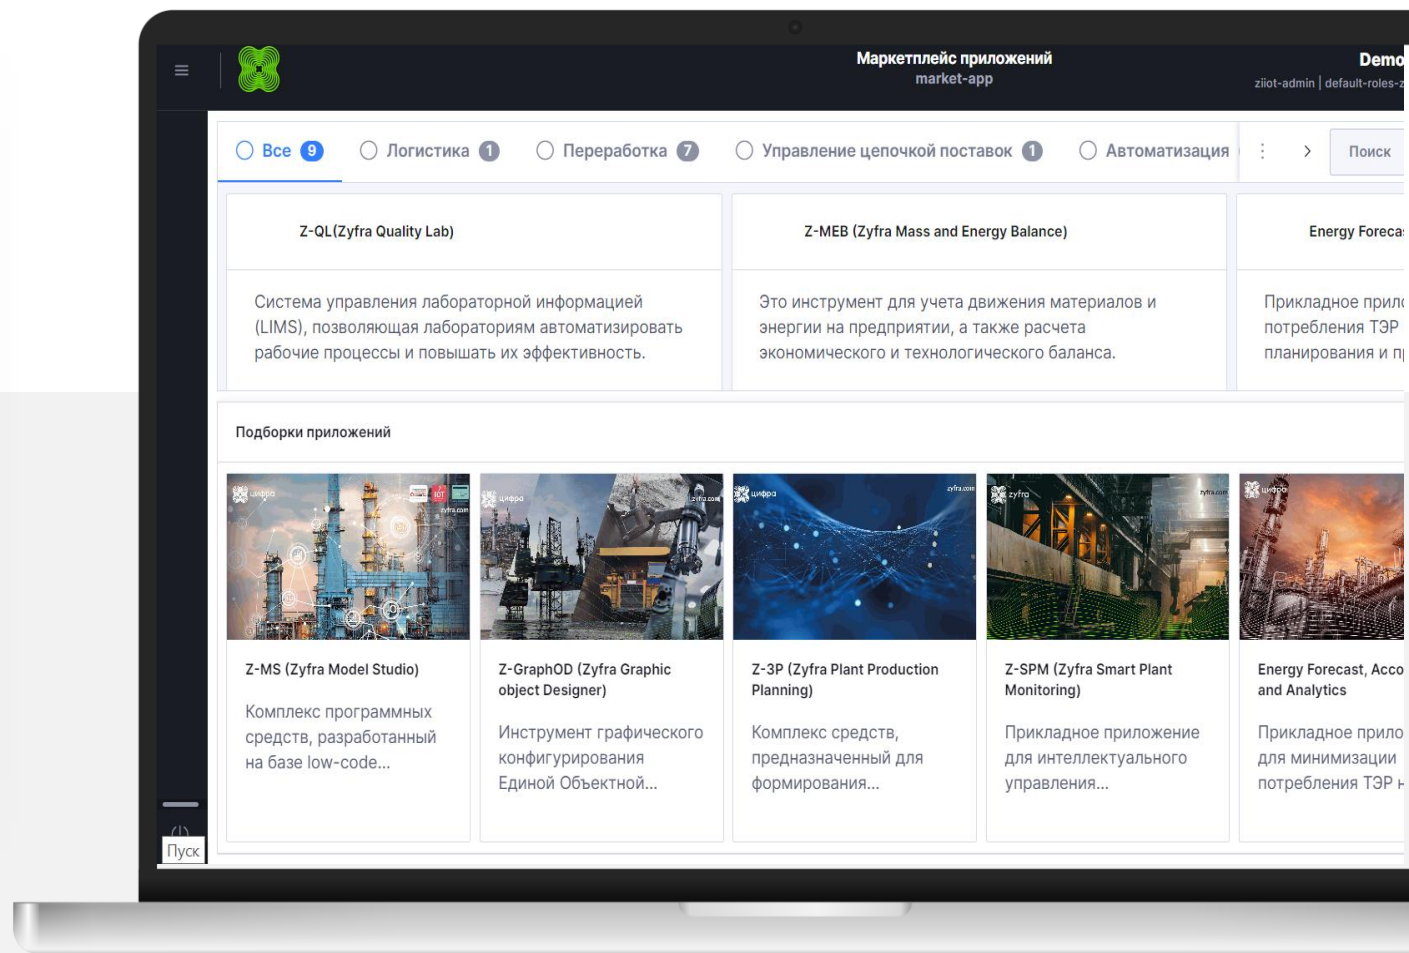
Маркетплейс приложений
market-app

Demo
ziiot-admin | default-roles-z

Все 9 Логистика 1 Переработка 7 Управление цепочкой поставок 1 Автоматизация

Поиск

Z-QL(Zyfra Quality Lab)

Система управления лабораторной информацией (LIMS), позволяющая лабораториям автоматизировать рабочие процессы и повышать их эффективность.

Z-MEB (Zyfra Mass and Energy Balance)

Это инструмент для учета движения материалов и энергии на предприятии, а также расчета экономического и технологического баланса.

Energy Foreca

Прикладное прил потребления ТЭР планирования и п

Подборки приложений

Z-MS (Zyfra Model Studio)

Комплекс программных средств, разработанный на базе low-code...

Z-GraphOD (Zyfra Graphic object Designer)

Инструмент графического конфигурирования Единой Объектной...

Z-3P (Zyfra Plant Production Planning)

Комплекс средств, предназначенный для формирования...

Z-SPM (Zyfra Smart Plant Monitoring)

Прикладное приложение для интеллектуального управления...

Energy Forecast, Acco and Analytics

Прикладное прило для минимизации потребления ТЭР н

Пуск